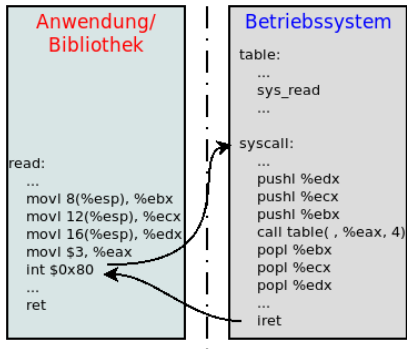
Anwendung/ Bibliothek

read:
...
movl 8(%esp), %ebx
movl 12(%esp), %ecx
movl 16(%esp), %edx
movl $3, %eax
int $0x80
...
ret

Betriebssystem

table:
...
sys_read
...

syscall:
...
pushl %edx
pushl %ecx
pushl %ebx
call table( , %eax, 4)
popl %ebx
popl %ecx
popl %edx
...
iret